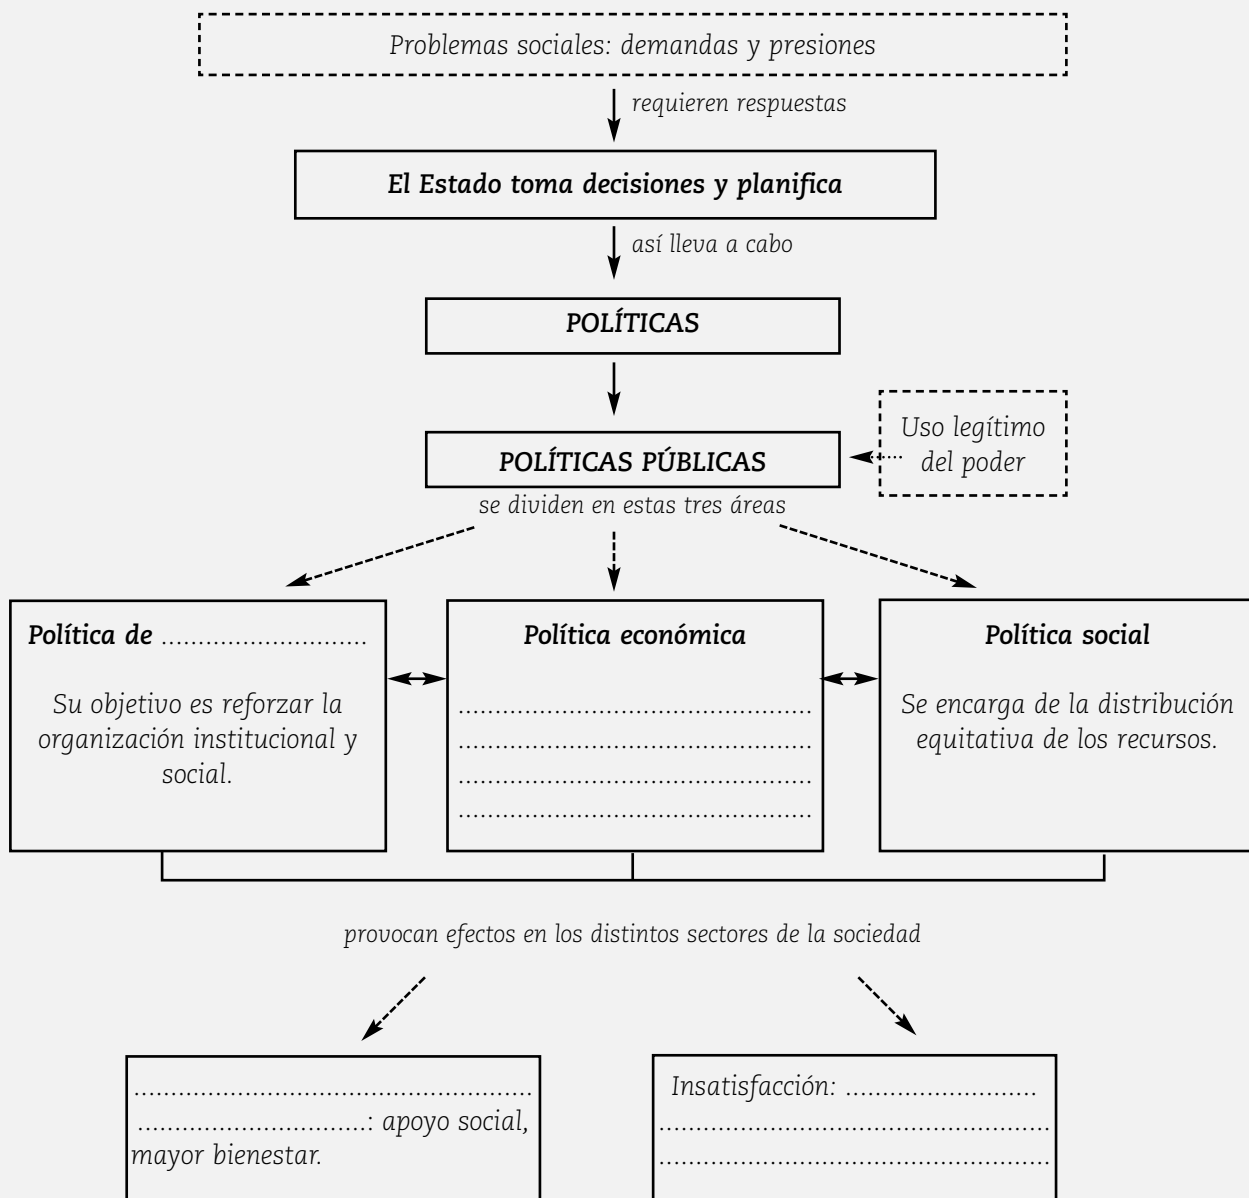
Problemas sociales: demandas y presiones

requieren respuestas

El Estado toma decisiones y planifica

así lleva a cabo

POLÍTICAS

POLÍTICAS PÚBLICAS

Uso legítimo del poder

se dividen en estas tres áreas

Política de ..........................

Su objetivo es reforzar la organización institucional y social.

Política económica

..........................................
..........................................
..........................................
..........................................

Política social

Se encarga de la distribución equitativa de los recursos.

provocan efectos en los distintos sectores de la sociedad

..........................................
............................: apoyo social, mayor bienestar.

Insatisfacción: ..........................
..........................................
..........................................